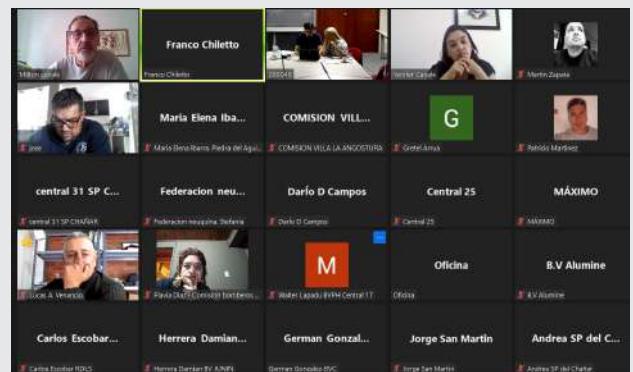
Milton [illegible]

Franco Chiletto
Franco Chiletto

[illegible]

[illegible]

Martin Zapata

Jose

María Elena Iba...
María Elena Ibarra. Piedra del Águi...

COMISION VILL...
COMISION VILLA LA ANGOSTURA

G
Gretel Amiya

Fabricio Martinez

central 31 SP C...
central 31 SP CHAÑAR

Federacion neu...
Federacion neuquina. Stefania

Darío D Campos
Darío D Campos

Central 25
Central 25

MÁXIMO
MÁXIMO

Lucas A. Venancio

Pavia Diaz - Comisión bomberos...

M
Walter Lapadu BVPH Central 17

Oficina
Oficina

B.V Alumine
B.V Alumine

Carlos Escobar...
Carlos Escobar RDLS

Herrera Damian...
Herrera Damian BV JUNIN

German Gonzal...
German Gonzalez BVC

Jorge San Martin
Jorge San Martin

Andrea SP del C...
Andrea SP del Chañar